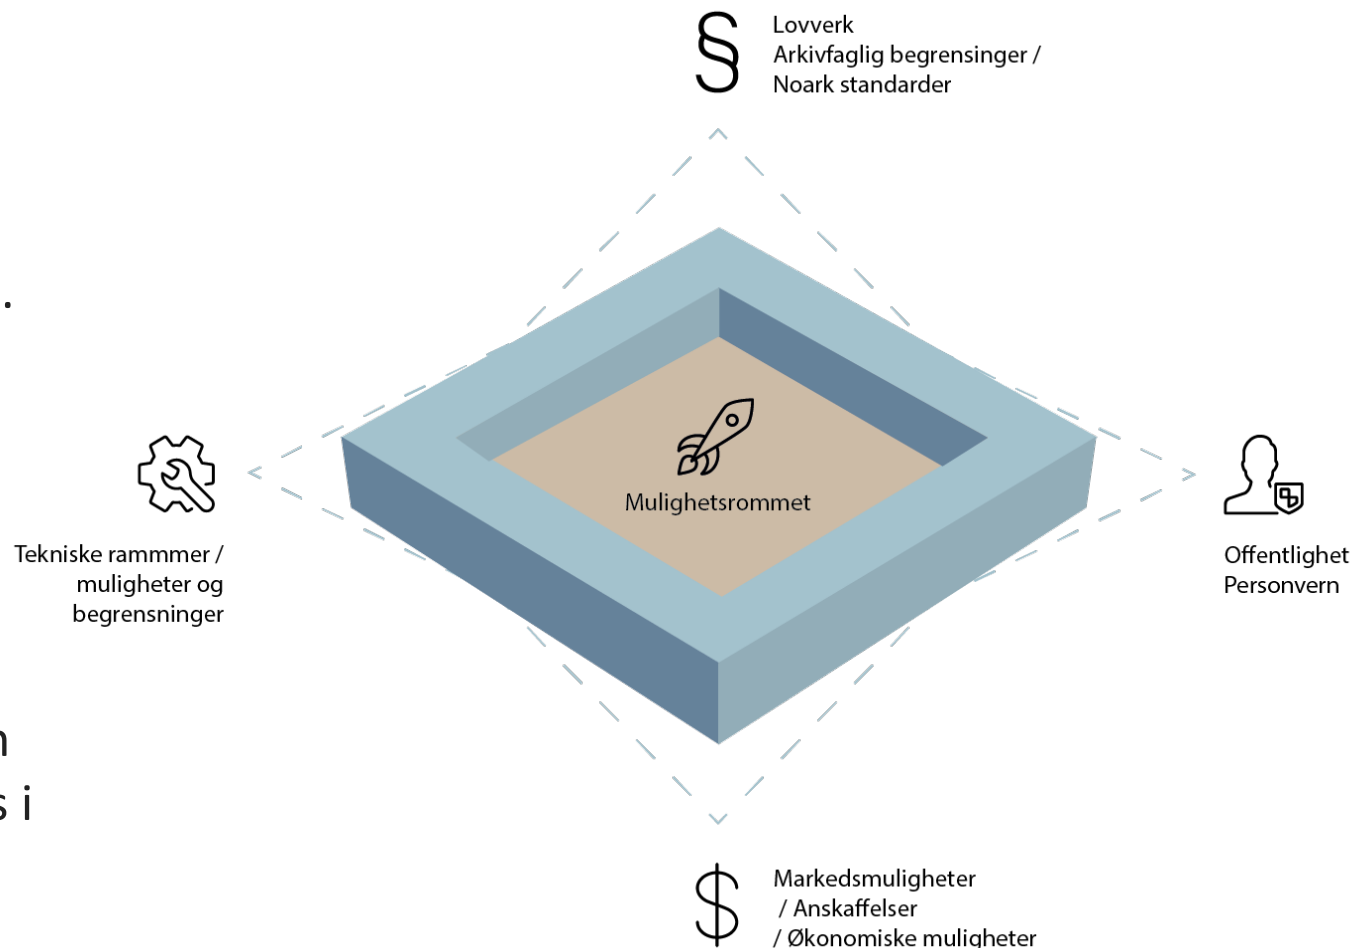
§ Lovverk
Arkivfaglig begrensinger / Noark standarder

Tekniske rammmer / muligheter og begrensninger

Mulighetsrommet

Offentlighet
Personvern

$ Markedsmuligheter
/ Anskaffelser
/ Økonomiske muligheter

.

n
s i